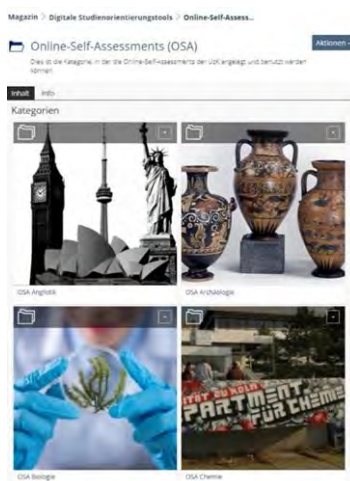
Magazin > Digitale Studienorientierungstools > Online-Self-Assess...

Online-Self-Assessments (OSA)

Aktionen

Dies ist die Kategorie, in der die Online-Self-Assessments der UzK angelegt und benutzt werden können.

Inhalt Info

Kategorien

OSA Anglistik

OSA Archäologie

OSA Biologie

STADT ZU KÖLN PARTMENT FÜR CHEMIE

OSA Chemie